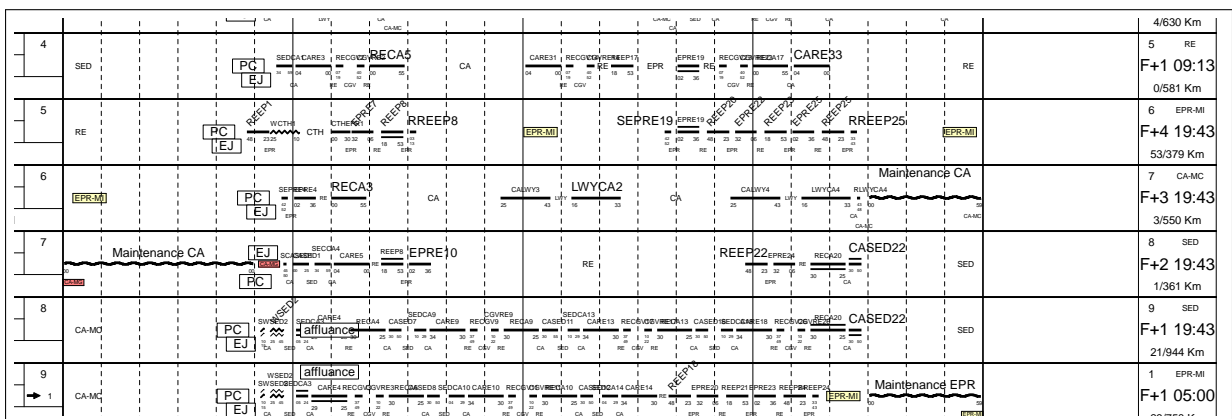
4/630 Km

4
SED
PC
EJ
SEDCA CARE3 RECGV CGVRE RECA5
CA
CARE31 RECGV CGVRE RE EPRE17
EPR
EPRE19 RE RECGV CGVRE REA17 CARE33
RE
5 RE
F+1 09:13
0/581 Km

5
RE
PC
EJ
REEP1
WCTH
CTH
CTHEP1 REEP7 REEP8 RREEP8
EPR-MI
SEPRE19 EPRE19 REEP20 EPRE22 REEP24 EPRE25 REEP25 RREEP25
EPR-MI
6 EPR-MI
F+4 19:43
53/379 Km

6
EPR-MI
PC
EJ
SEPRE4 EPRE4 RECA3
CA
CALWY3 LWYCA2
CA
CALWY4 LWYCA4 RLWYCA4
Maintenance CA
7 CA-MC
F+3 19:43
3/550 Km

7
Maintenance CA
EJ
PC
SCASED1 SECA4 CARE5 REEP8 EPRE10
RE
REEP22 EPRE24 RECA20 CASED22
SED
8 SED
F+2 19:43
1/361 Km

8
CA-MC
PC
EJ
SWSED2
affluance
CARE4 RECA4 CASE07 SEDCA9 CARE9 CGVRE9 RECA9 CASED11 SEDCA13 CARE13 RECA13 CASED15 SEDCA18 CARE18 RECA20 CASED22
SED
9 SED
F+1 19:43
21/944 Km

9
1
CA-MC
PC
EJ
SWSED2
affluance
SWSED3 SEDCA3 CARE4 RECGV CGVRE RECA6 CASED8 SEDCA10 CARE10 RECGV CGVRE RECA10 CASED12 SEDCA14 CARE14 REEP19 EPRE20 REEP21 EPRE23 REEP24 EPRE24
EPR-MI
Maintenance EPR
1 EPR-MI
F+1 05:00